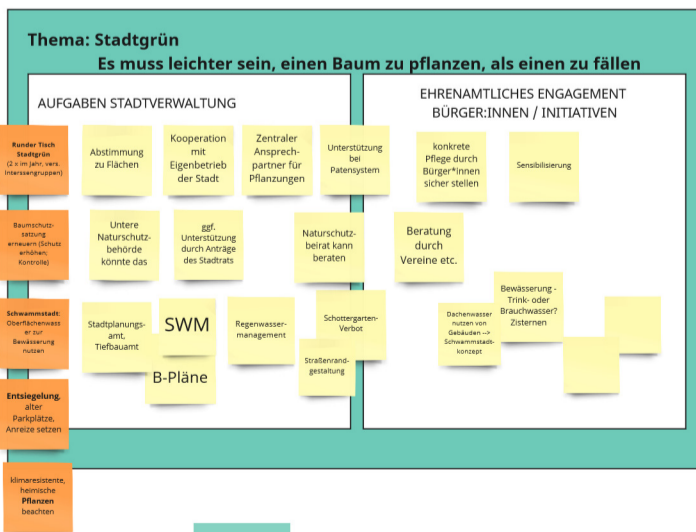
Thema: Stadtgrün

Es muss leichter sein, einen Baum zu pflanzen, als einen zu fällen

AUFGABEN STADTVERWALTUNG

Runder Tisch Stadtgrün (2 x im Jahr, vers. Interessengruppen)

Abstimmung zu Flächen

Kooperation mit Eigenbetrieb der Stadt

Zentraler Ansprechpartner für Pflanzungen

Unterstützung bei Patensystem

Baumschutzsatzung erneuern (Schutz erhöhen; Kontrolle)

Untere Naturschutzbehörde könnte das

ggf. Unterstützung durch Anträge des Stadtrats

Naturschutzbeirat kann beraten

Schwammstadt: Oberflächenwasser zur Bewässerung nutzen

Stadtplanungsamt, Tiefbauamt

SWM

Regenwassermanagement

Schottergarten-Verbot

B-Pläne

Straßenrandgestaltung

Entsiegelung, alter Parkplätze, Anreize setzen

klimaresistente, heimische Pflanzen beachten

EHRENAMTLICHES ENGAGEMENT BÜRGER:INNEN / INITIATIVEN

konkrete Pflege durch Bürger*innen sicher stellen

Sensibilisierung

Beratung durch Vereine etc.

Bewässerung - Trink- oder Brauchwasser? Zisternen

Dachenwasser nutzen von Gebäuden --> Schwammstadtkonzept